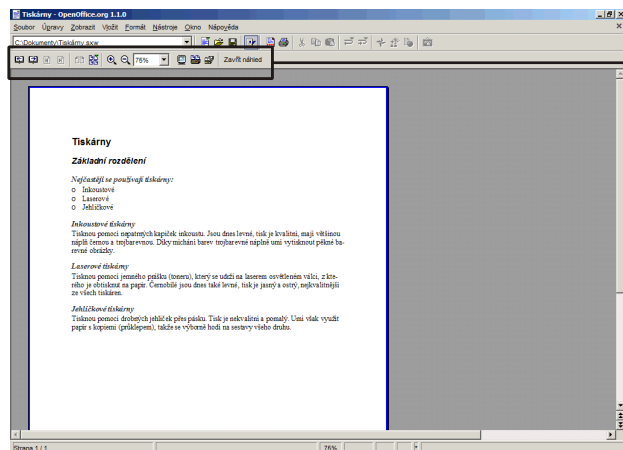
Tiskárny - OpenOffice.org 1.1.0

Soubor Úpravy Zobrazit Vložit Formát Nástroje Okno Nápověda

C:\Dokumenty\Tiskárny.sxw

76%

Zavřít náhled

Tiskárny

Základní rozdělení

Nejčastěji se používají tiskárny:

Inkoustové
Laserové
Jehličkové

Inkoustové tiskárny
Tisknou pomocí nepatrných kapiček inkoustu. Jsou dnes levné, tisk je kvalitní, mají většinou náplň černou a trojbarevnou. Díky míchání barev trojbarevné náplně umí vytisknout pěkné barevné obrázky.

Laserové tiskárny
Tisknou pomocí jemného prášku (toneru), který se udrží na laserem osvětleném válci, z kterého je obtisknut na papír. Černobílé jsou dnes také levné, tisk je jasný a ostrý, nejkvalitnější ze všech tiskáren.

Jehličkové tiskárny
Tisknou pomocí drobných jehliček přes pásku. Tisk je nekvalitní a pomalý. Umí však využít papír s kopiemi (průklepem), takže se výborně hodí na sestavy všeho druhu.

Strana 1 / 1

76%